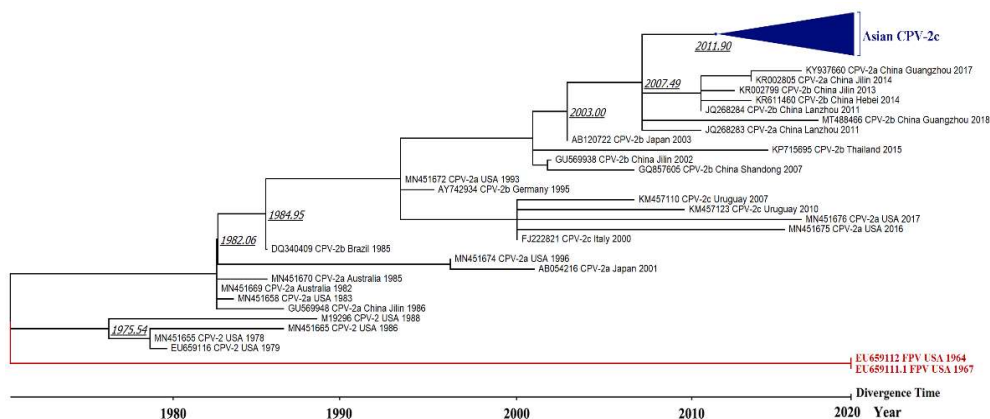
Asian CPV-2c

2011.90

KY937660 CPV-2a China Guangzhou 2017
KR002805 CPV-2a China Jilin 2014
KR002799 CPV-2b China Jilin 2013
KR611460 CPV-2b China Hebei 2014
JQ268284 CPV-2b China Lanzhou 2011
MT488466 CPV-2b China Guangzhou 2018
JQ268283 CPV-2a China Lanzhou 2011

2007.49

2003.00

AB120722 CPV-2b Japan 2003
KP715695 CPV-2b Thailand 2015
GU569938 CPV-2b China Jilin 2002
GQ857605 CPV-2b China Shandong 2007

MN451672 CPV-2a USA 1993
AY742934 CPV-2b Germany 1995

KM457110 CPV-2c Uruguay 2007
KM457123 CPV-2c Uruguay 2010
MN451676 CPV-2a USA 2017
MN451675 CPV-2a USA 2016
FJ222821 CPV-2c Italy 2000

1984.95

DQ340409 CPV-2b Brazil 1985

1982.06

MN451674 CPV-2a USA 1996
AB054216 CPV-2a Japan 2001

MN451670 CPV-2a Australia 1985
MN451669 CPV-2a Australia 1982
MN451658 CPV-2a USA 1983
GU569948 CPV-2a China Jilin 1986
M19296 CPV-2 USA 1988
MN451665 CPV-2 USA 1986

1975.54

MN451655 CPV-2 USA 1978
EU659116 CPV-2 USA 1979

EU 659112 FPV USA 1964
EU659111.1 FPV USA 1967

Divergence Time

1980 1990 2000 2010 2020 Year